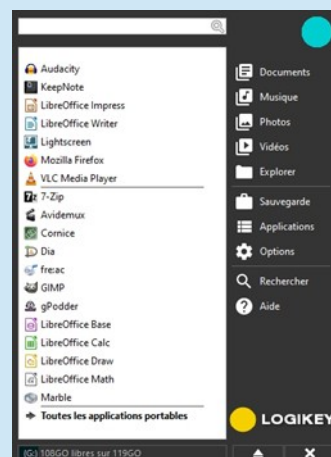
Audacity
KeepNote
LibreOffice Impress
LibreOffice Writer
Lightscreen
Mozilla Firefox
VLC Media Player
7-Zip
Avidemux
Cornice
Dia
fre:ac
GIMP
gPodder
LibreOffice Base
LibreOffice Calc
LibreOffice Draw
LibreOffice Math
Marble
Toutes les applications portables

Documents
Musique
Photos
Vidéos
Explorer
Sauvegarde
Applications
Options
Rechercher
Aide

LOGIKEY

(G:) 108GO libres sur 119GO